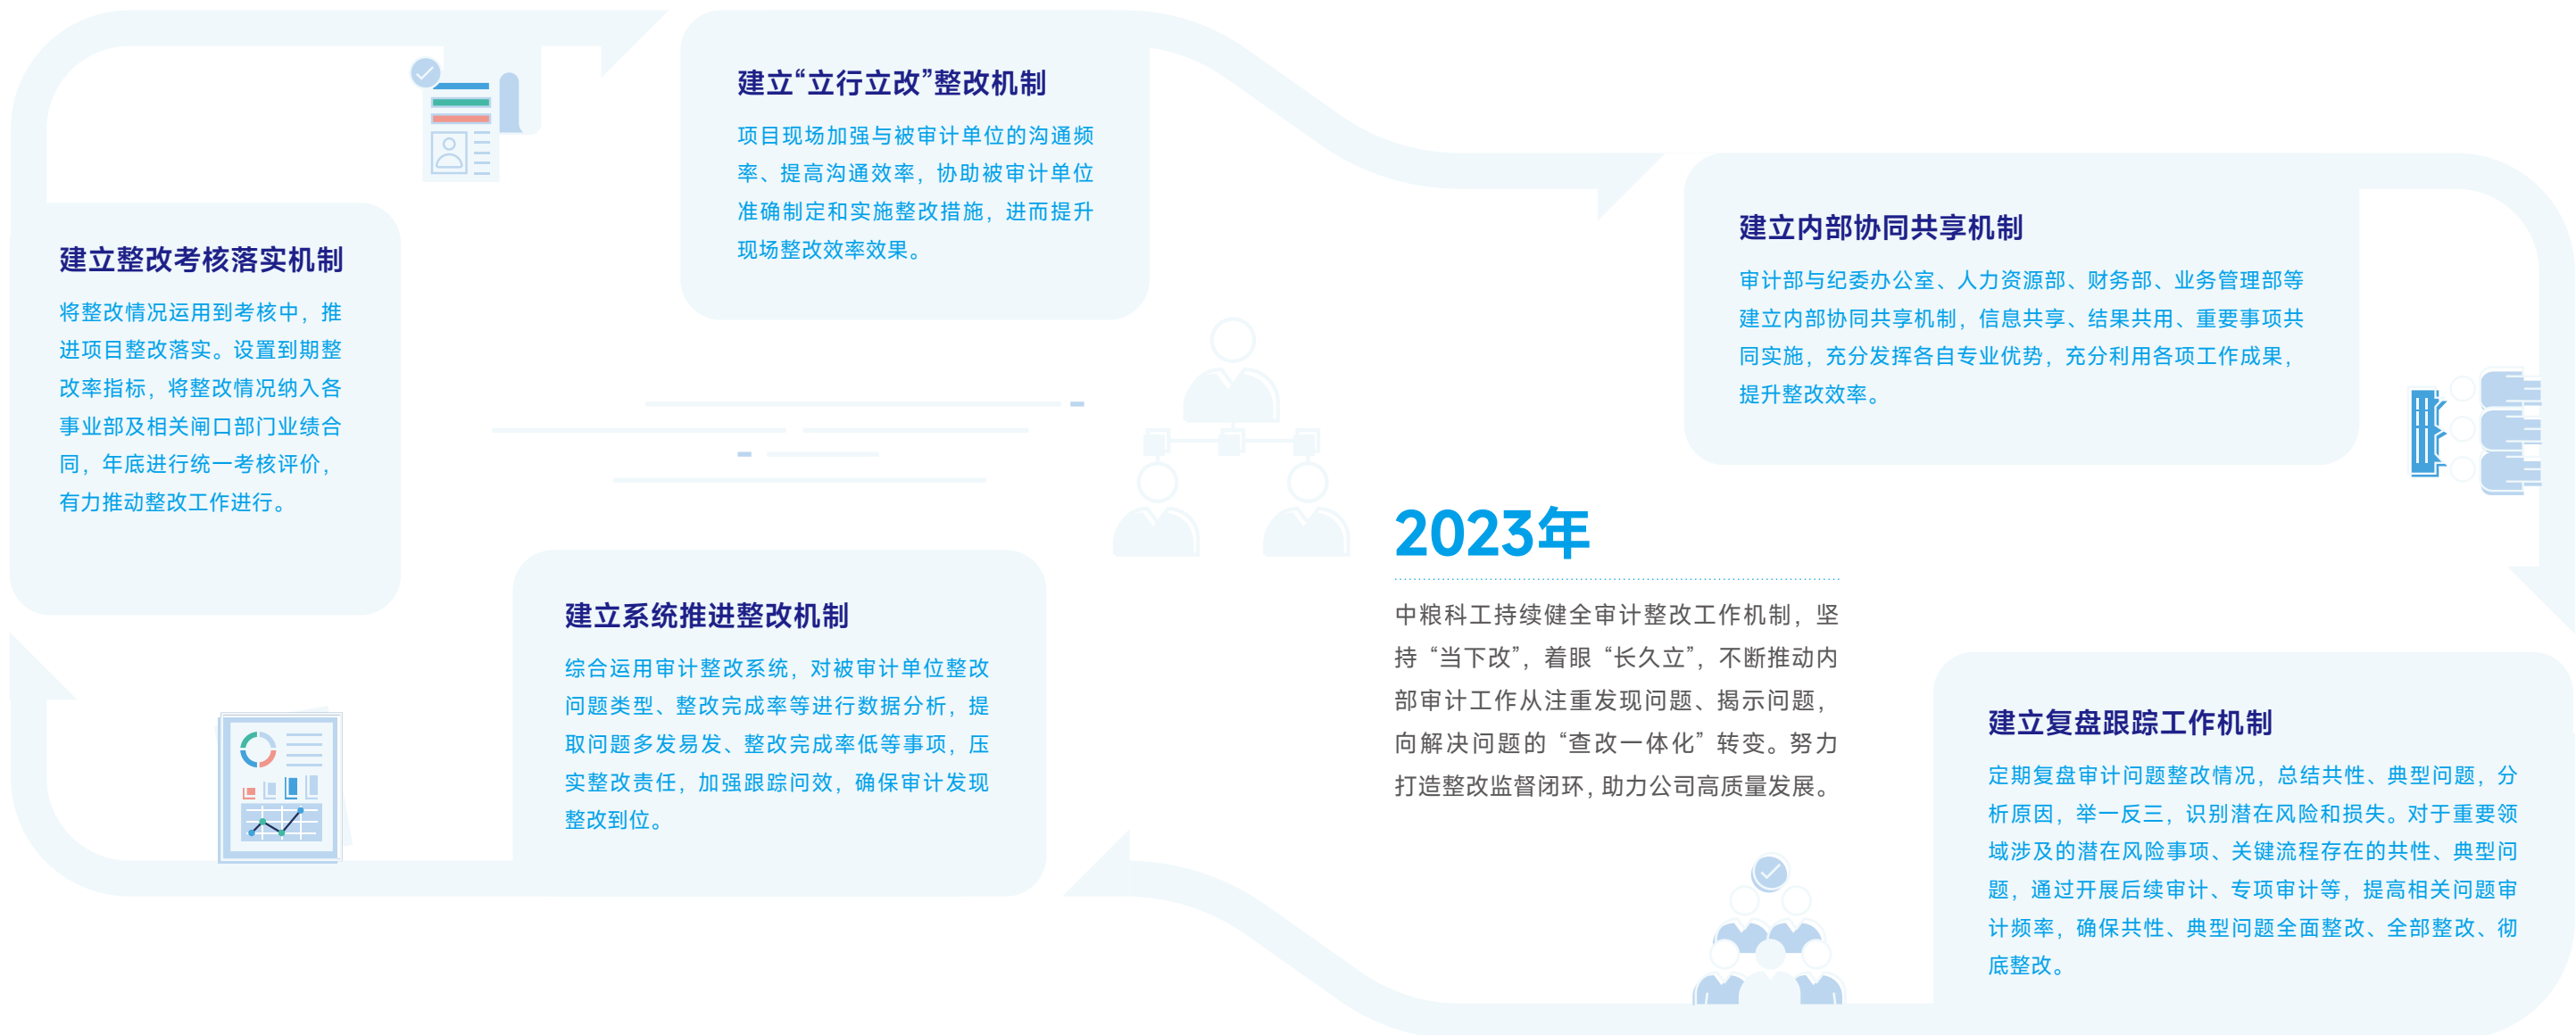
建立“立行立改”整改机制

项目现场加强与被审计单位的沟通频率、提高沟通效率，协助被审计单位准确制定和实施整改措施，进而提升现场整改效率效果。

建立整改考核落实机制

将整改情况运用到考核中，推进项目整改落实。设置到期整改率指标，将整改情况纳入各事业部及相关闸口部门业绩合同，年底进行统一考核评价，有力推动整改工作进行。

建立内部协同共享机制

审计部与纪委办公室、人力资源部、财务部、业务管理部等建立内部协同共享机制，信息共享、结果共用、重要事项共同实施，充分发挥各自专业优势，充分利用各项工作成果，提升整改效率。

2023年

中粮科工持续健全审计整改工作机制，坚持“当下改”，着眼“长久立”，不断推动内部审计工作从注重发现问题、揭示问题，向解决问题的“查改一体化”转变。努力打造整改监督闭环，助力公司高质量发展。

建立系统推进整改机制

综合运用审计整改系统，对被审计单位整改问题类型、整改完成率等进行数据分析，提取问题多发易发、整改完成率低等事项，压实整改责任，加强跟踪问效，确保审计发现整改到位。

建立复盘跟踪工作机制

定期复盘审计问题整改情况，总结共性、典型问题，分析原因，举一反三，识别潜在风险和损失。对于重要领域涉及的潜在风险事项、关键流程存在的共性、典型问题，通过开展后续审计、专项审计等，提高相关问题审计频率，确保共性、典型问题全面整改、全部整改、彻底整改。